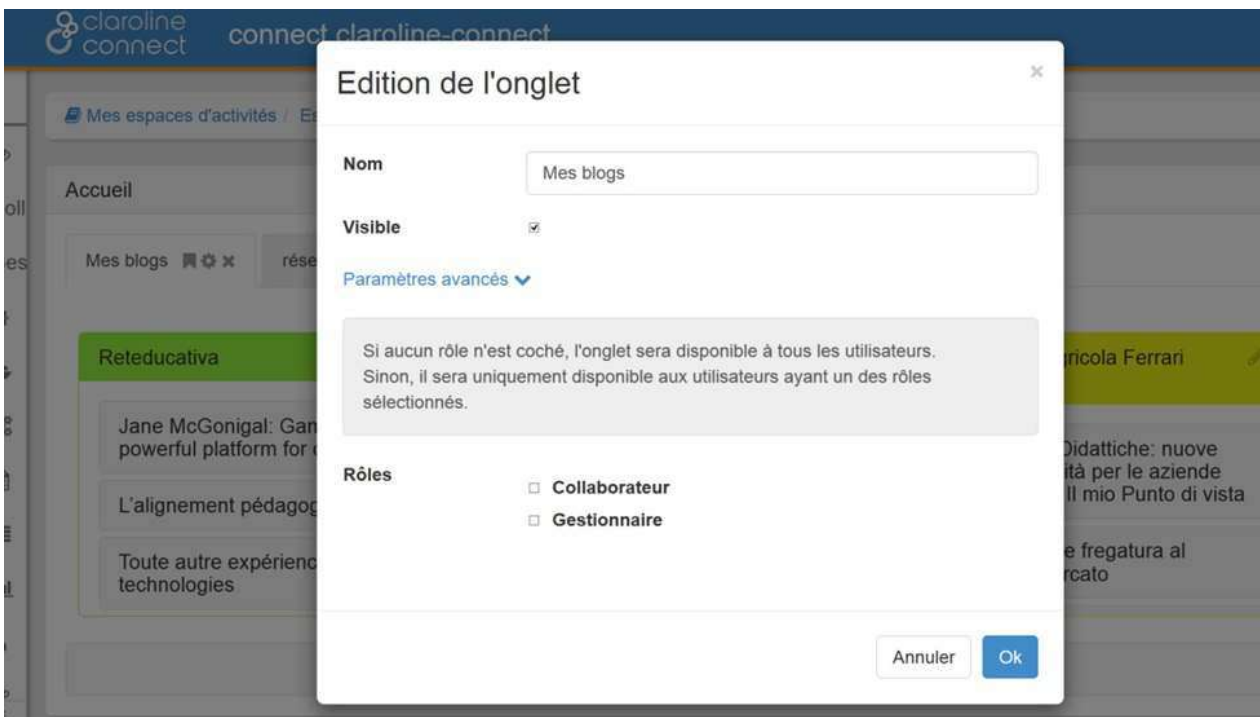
claroline connect

connect claroline-connect

Mes espaces d'activités / E

Accueil

Mes blogs

rése

Reteducativa

Jane McGonigal: Gan powerful platform for

L'alignement pédagog

Toute autre expérienc technologies

ricola Ferrari

Didattiche: nuove ità per le aziende Il mio Punto di vista

e fregatura al rcato

Edition de l'onglet

×

Nom

Mes blogs

Visible

Paramètres avancés

Si aucun rôle n'est coché, l'onglet sera disponible à tous les utilisateurs. Sinon, il sera uniquement disponible aux utilisateurs ayant un des rôles sélectionnés.

Rôles

Collaborateur

Gestionnaire

Annuler

Ok